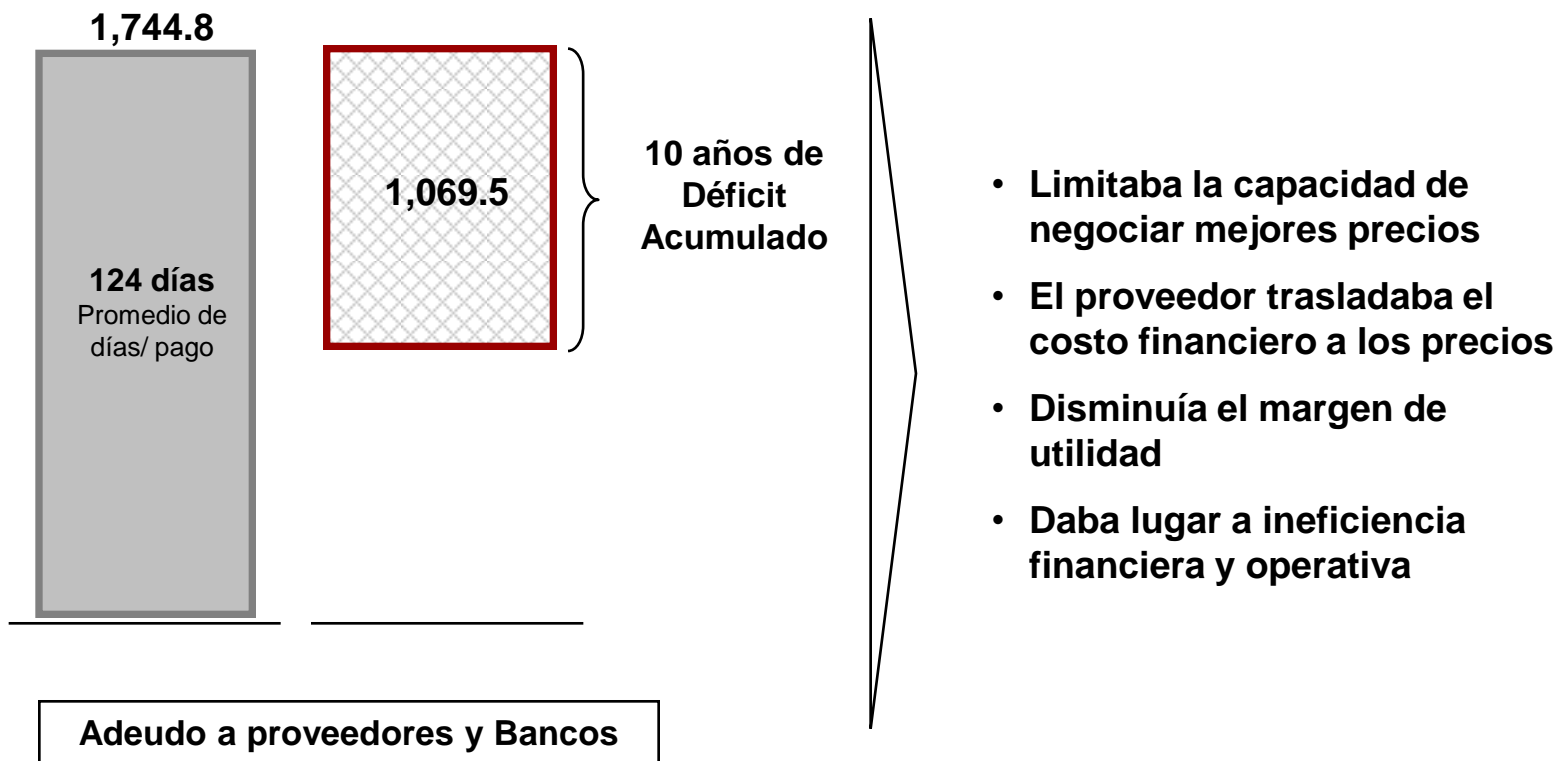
1,744.8

124 días
Promedio de días/ pago

1,069.5

10 años de Déficit Acumulado

Adeudo a proveedores y Bancos

• Limitaba la capacidad de negociar mejores precios
• El proveedor trasladaba el costo financiero a los precios
• Disminuía el margen de utilidad
• Daba lugar a ineficiencia financiera y operativa